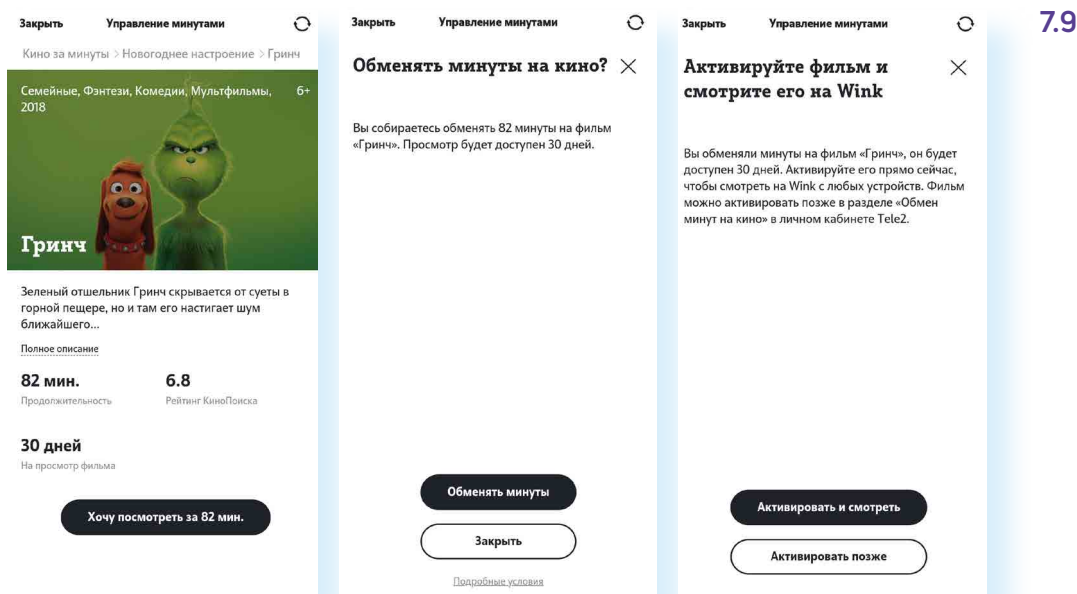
Закрыть Управление минутами

Кино за минуты > Новогоднее настроение > Гринч

Семейные, Фэнтези, Комедии, Мультфильмы, 2018 6+

Гринч

Зеленый отшельник Гринч скрывается от суеты в горной пещере, но и там его настигает шум ближайшего...

Полное описание

82 мин.
Продолжительность

6.8
Рейтинг КиноПоиска

30 дней
На просмотр фильма

Хочу посмотреть за 82 мин.

Закрыть Управление минутами

Обменять минуты на кино?

Вы собираетесь обменять 82 минуты на фильм «Гринч». Просмотр будет доступен 30 дней.

Обменять минуты

Закрыть

Подробные условия

Закрыть Управление минутами

Активируйте фильм и смотрите его на Wink

Вы обменяли минуты на фильм «Гринч», он будет доступен 30 дней. Активируйте его прямо сейчас, чтобы смотреть на Wink с любых устройств. Фильм можно активировать позже в разделе «Обмен минут на кино» в личном кабинете Tele2.

Активировать и смотреть

Активировать позже

7.9